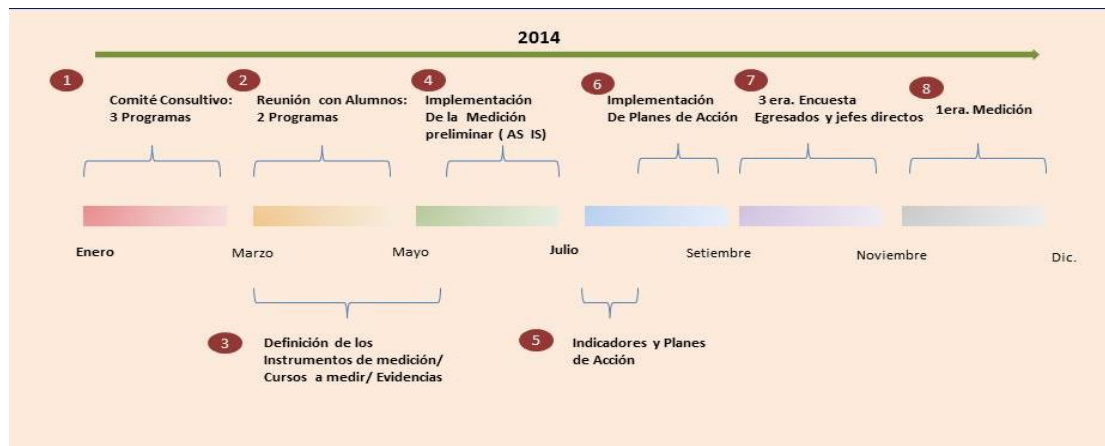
2014

1 Comité Consultivo: 3 Programas

2 Reunión con Alumnos: 2 Programas

4 Implementación De la Medición preliminar ( AS IS)

6 Implementación De Planes de Acción

7 3 era. Encuesta Egresados y jefes directos

8 1era. Medición

Enero Marzo Mayo Julio Setiembre Noviembre Dic.

3 Definición de los Instrumentos de medición/ Cursos a medir/ Evidencias

5 Indicadores y Planes de Acción